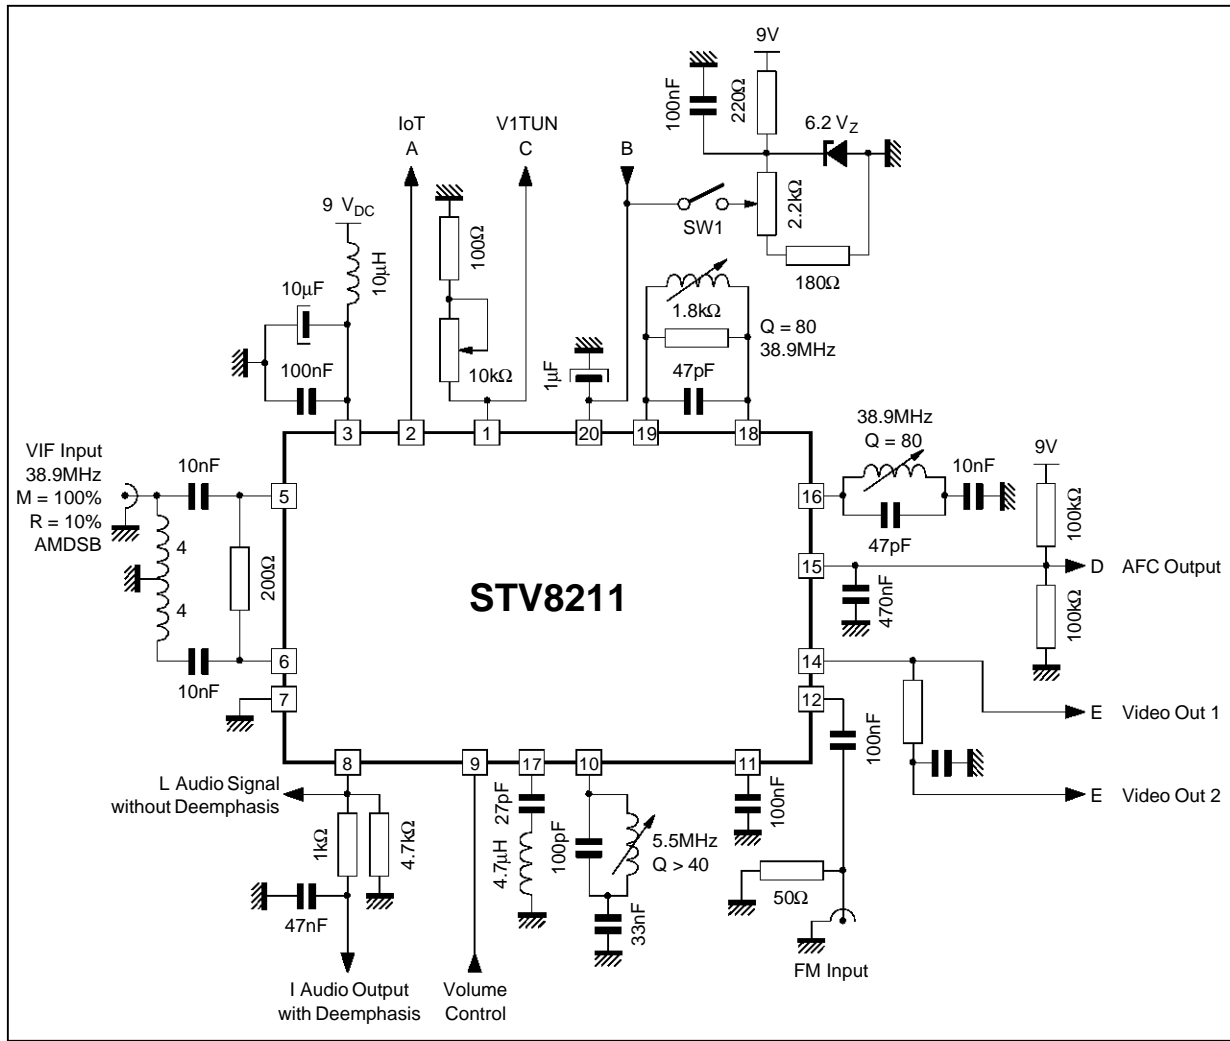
9V
100nF
220Ω
6.2 $V_Z$
IoT
A
V1TUN
C
B
SW1
2.2kΩ
180Ω
9 $V_{DC}$
10µH
10µF
100Ω
1.8kΩ
Q = 80
38.9MHz
100nF
10kΩ
1µF
47pF
3
2
1
20
19
18
38.9MHz
Q = 80
10nF
9V
VIF Input
38.9MHz
M = 100%
R = 10%
AMDSB
10nF
5
16
100kΩ
47pF
4
4
200Ω
15
D AFC Output
STV8211
470nF
100kΩ
10nF
6
14
7
12
E Video Out 1
100nF
8
9
17
10
11
E Video Out 2
L Audio Signal
without Deemphasis
27pF
100nF
1kΩ
4.7kΩ
4.7µH
100pF
5.5MHz
Q > 40
50Ω
47nF
33nF
I Audio Output
with Deemphasis
Volume
Control
FM Input